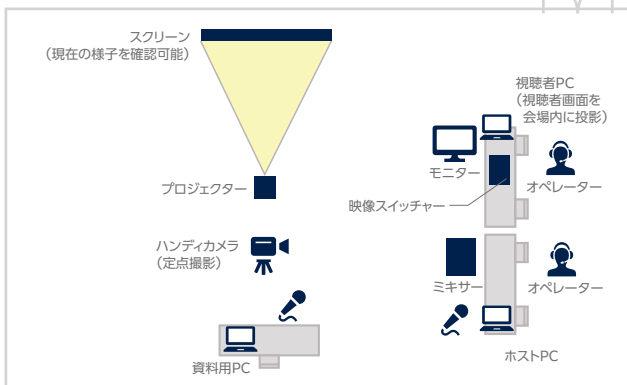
スクリーン
（現在の様子を確認可能）

視聴者PC
（視聴者画面を
会場内に投影）

モニター

オペレーター

プロジェクター

映像スイッチャー

ハンディカメラ
（定点撮影）

ミキサー

オペレーター

資料用PC

ホストPC